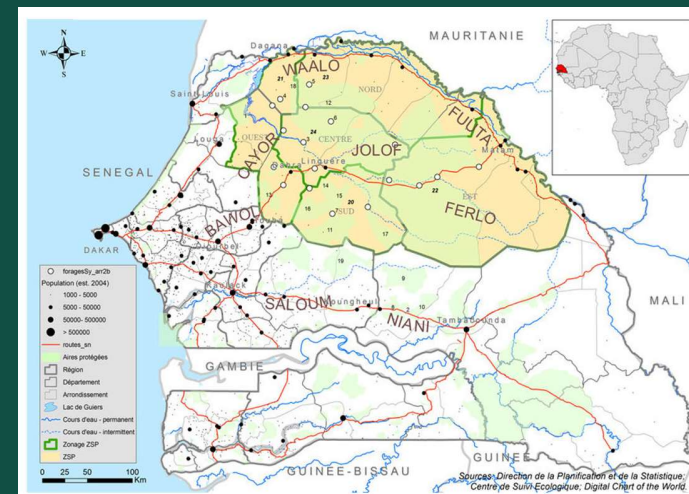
N
W E
S

MAURITANIE
Dagana
WAALO
21
23
Saint-Louis
12
NORD
FUUTA
Louga
OUEST
24
CENTRE
JOLOF
Matam
Linguere
KAYOR
13
14
EST
22
SENEGAL
15
20
18
SUD
FERLO
11
17
BAWOL
DAKAR
Diourbel
19
Kaolack
SALOUM
Koungheul
8
7
10
NIANI
Tambacounda
MALI
GAMBIE
GUINEE
GUINEE-BISSAU

foragesSy_arr2b
Population (est. 2004)
1000 - 5000
5000 - 50000
50000 - 500000
> 500000
routes_sn
Aires protégées
Région
Département
Arrondissement
Lac de Guiers
Cours d'eau - permanent
Cours d'eau - intermittent
Zonage ZSP
ZSP
0 25 50 100 Km

Sources: Direction de la Planification et de la Statistique; Centre de Suivi Ecologique; Digital Chart of the World.